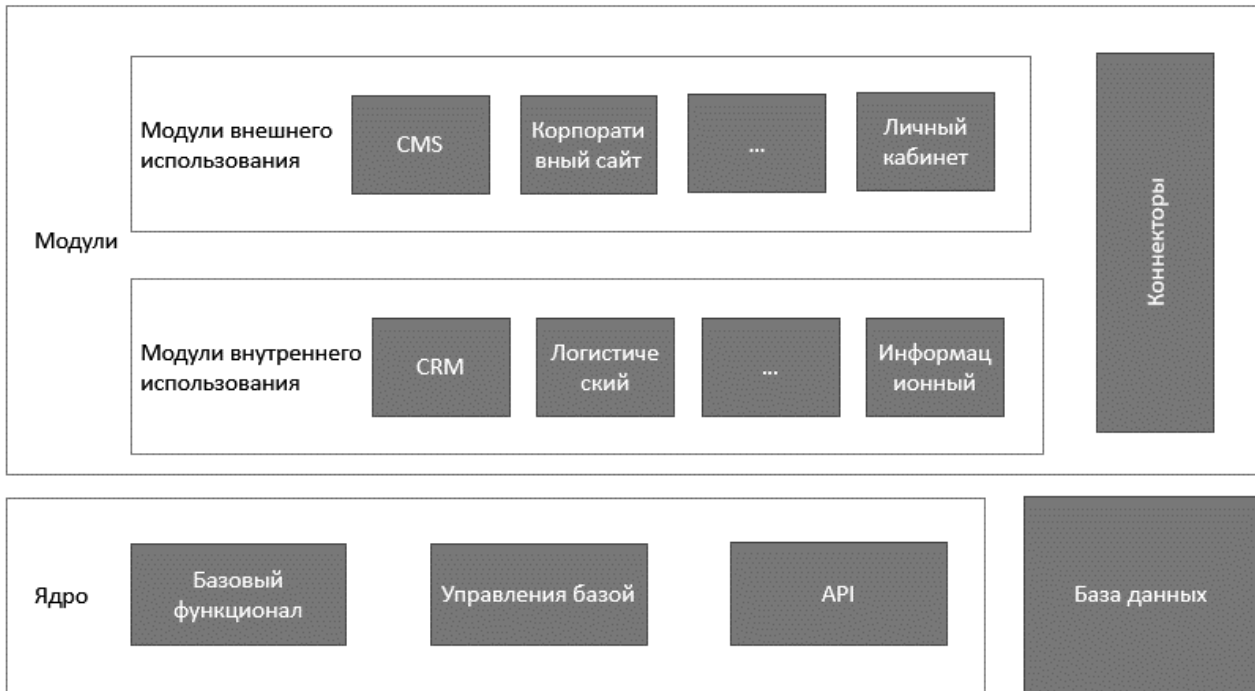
Модули внешнего использования

CMS

Корпорати вный сайт

...

Личный кабинет

Модули

Модули внутреннего использования

CRM

Логистиче ский

...

Информац ионный

Коннекторы

Ядро

Базовый функционал

Управления базой

API

База данных